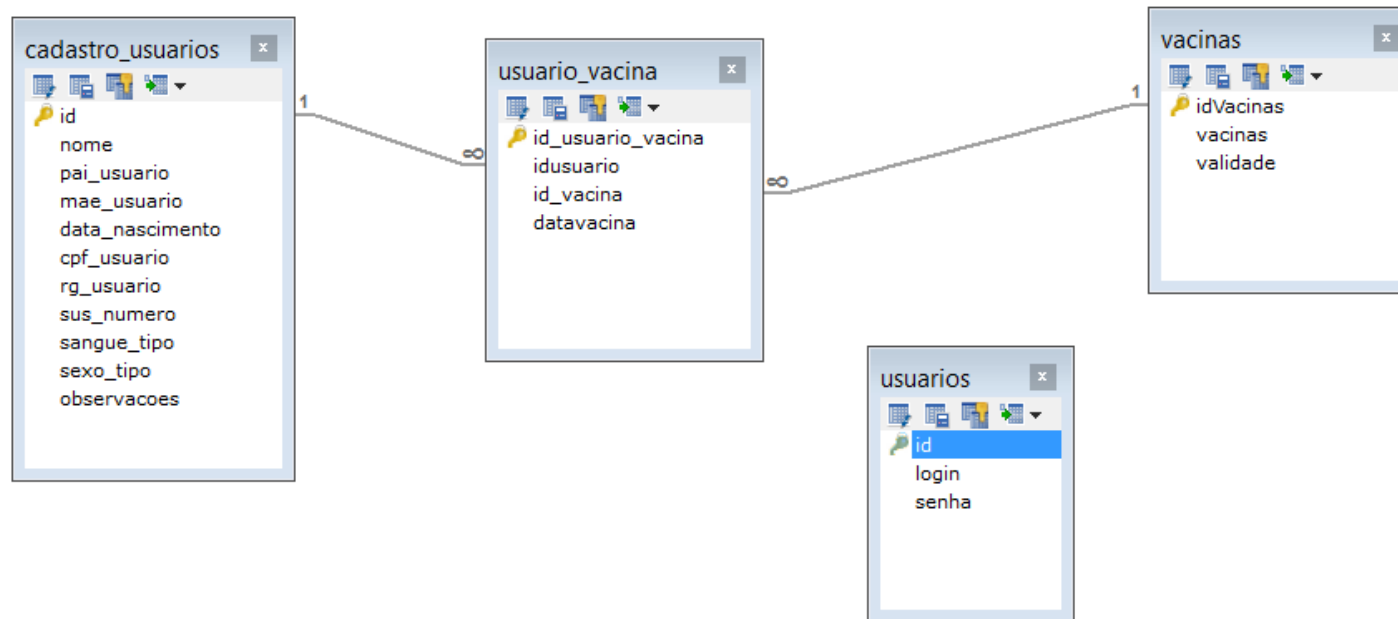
cadastro_usuarios
id
nome
pai_usuario
mae_usuario
data_nascimento
cpf_usuario
rg_usuario
sus_numero
sangue_tipo
sexo_tipo
observacoes

1
∞

usuario_vacina
id_usuario_vacina
idusuario
id_vacina
datavacina

∞
1

vacinas
idVacinas
vacinas
validade

usuarios
id
login
senha